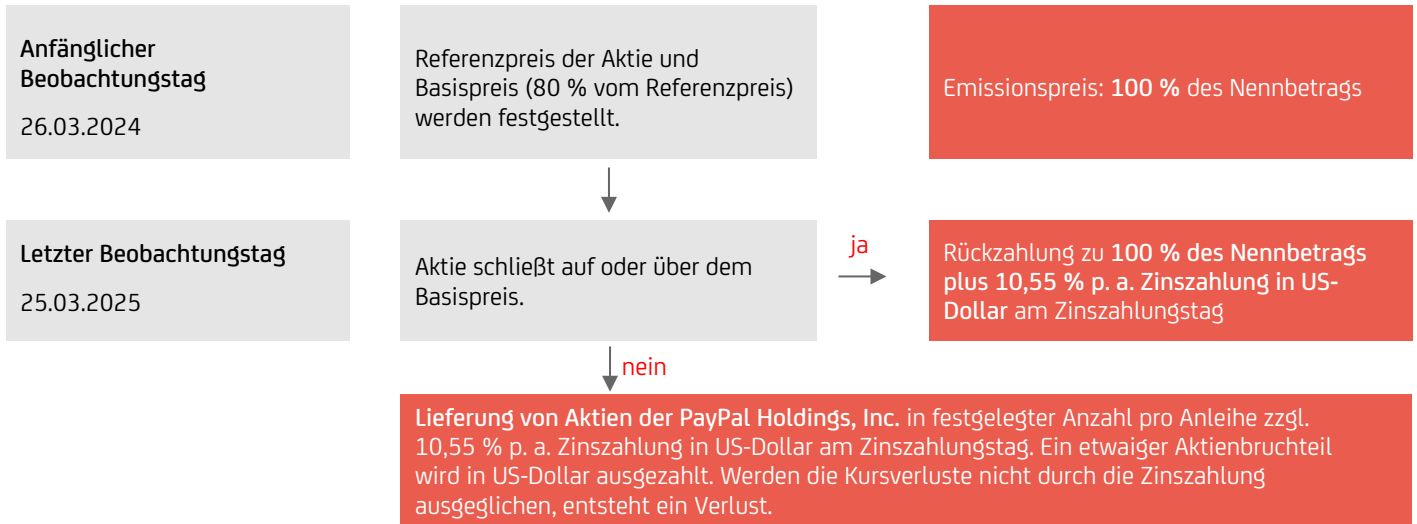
Anfänglicher Beobachtungstag

26.03.2024

Referenzpreis der Aktie und Basispreis (80 % vom Referenzpreis) werden festgestellt.

Emissionspreis: 100 % des Nennbetrags

Letzter Beobachtungstag

25.03.2025

Aktie schließt auf oder über dem Basispreis.

ja

Rückzahlung zu 100 % des Nennbetrags plus 10,55 % p. a. Zinszahlung in US-Dollar am Zinszahlungstag

nein

Lieferung von Aktien der PayPal Holdings, Inc. in festgelegter Anzahl pro Anleihe zzgl. 10,55 % p. a. Zinszahlung in US-Dollar am Zinszahlungstag. Ein etwaiger Aktienbruchteil wird in US-Dollar ausgezahlt. Werden die Kursverluste nicht durch die Zinszahlung ausgeglichen, entsteht ein Verlust.